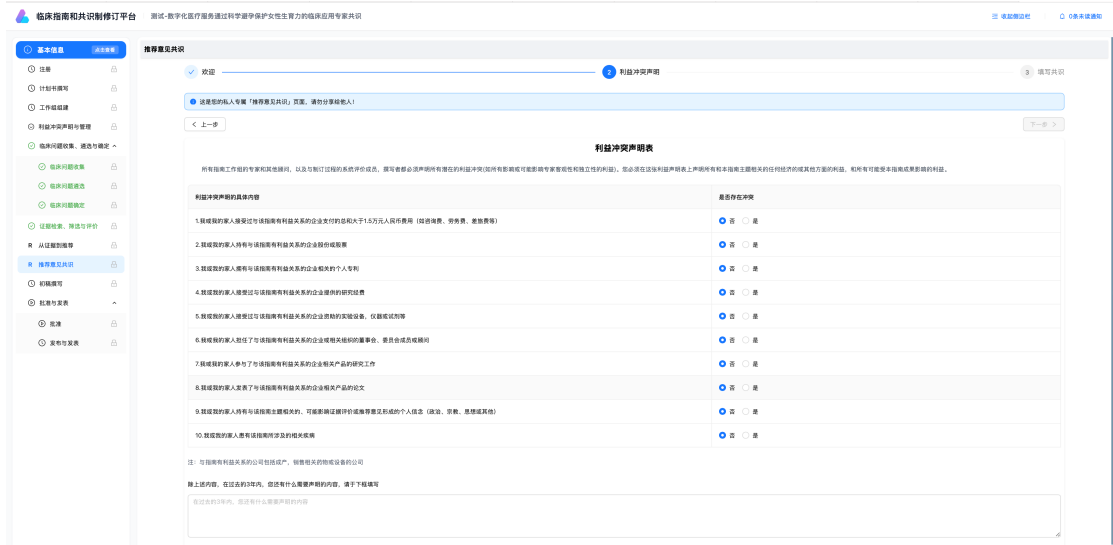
临床指南和共识制修订平台　测试-数字化医疗服务通过科学避孕保护女性生育力的临床应用专家共识

收起侧边栏　0条未读通知

基本信息　点击查看

注册

计划书撰写

工作组组建

利益冲突声明与管理

临床问题收集、遴选与确定

临床问题收集

临床问题遴选

临床问题确定

证据检索、筛选与评价

从证据到推荐

推荐意见共识

初稿撰写

批准与发表

批准

发布与发表

推荐意见共识

欢迎　2 利益冲突声明　3 填写共识

这是您的私人专属「推荐意见共识」页面，请勿分享给他人!

< 上一步　下一步 >

利益冲突声明表

所有指南工作组的专家和其他顾问，以及与制订过程的系统评价成员，撰写者都必须声明所有潜在的利益冲突(如所有影响或可能影响专家客观性和独立性的利益)。您必须在这张利益声明表上声明所有和本指南主题相关的任何经济的或其他方面的利益，和所有可能受本指南成果影响的利益。

| 利益冲突声明的具体内容 | 是否存在冲突 |
|---|---|
| 1.我或我的家人接受过与该指南有利益关系的企业支付的总和大于1.5万元人民币费用（如咨询费、劳务费、差旅费等） | 否　是 |
| 2.我或我的家人持有与该指南有利益关系的企业股份或股票 | 否　是 |
| 3.我或我的家人拥有与该指南有利益关系的企业相关的个人专利 | 否　是 |
| 4.我或我的家人接受过与该指南有利益关系的企业提供的研究经费 | 否　是 |
| 5.我或我的家人接受过与该指南有利益关系的企业资助的实验设备、仪器或试剂等 | 否　是 |
| 6.我或我的家人担任了与该指南有利益关系的企业或相关组织的董事会、委员会成员或顾问 | 否　是 |
| 7.我或我的家人参与了与该指南有利益关系的企业相关产品的研究工作 | 否　是 |
| 8.我或我的家人发表了与该指南有利益关系的企业相关产品的论文 | 否　是 |
| 9.我或我的家人持有与该指南主题相关的、可能影响证据评价或推荐意见形成的个人信念（政治、宗教、思想或其他） | 否　是 |
| 10.我或我的家人患有该指南所涉及的相关疾病 | 否　是 |

注：与指南有利益关系的公司包括生产、销售相关的物或设备的公司

除上述内容，在过去的3年内，您还有什么需要声明的内容，请于下框填写

在过去的3年内，您还有什么需要声明的内容